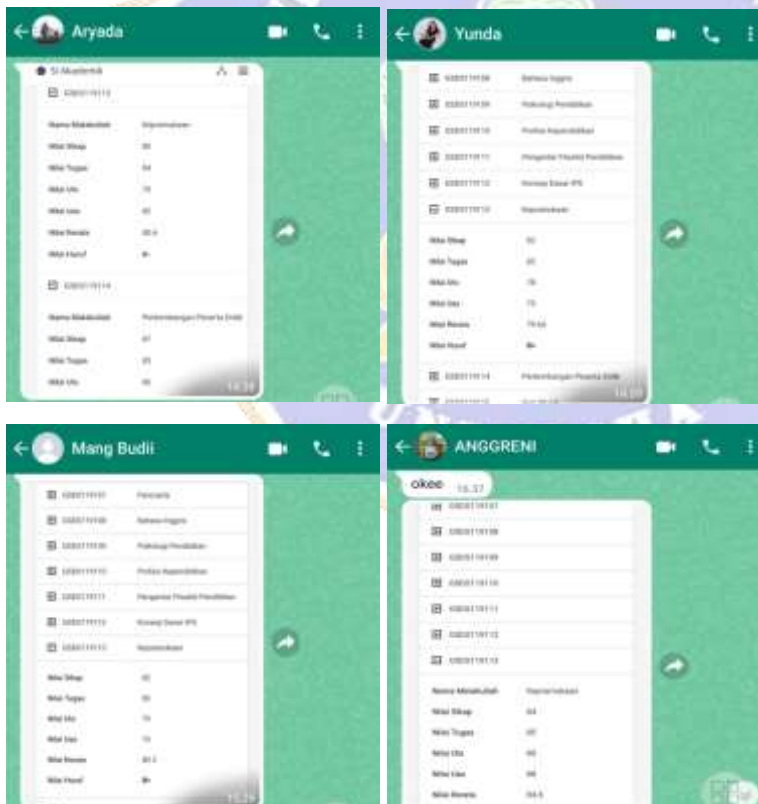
Aryada

SI Akademik

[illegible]

Nama Matakuliah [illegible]
Nilai Sikap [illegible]
Nilai Tugas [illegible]
Nilai Uts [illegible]
Nilai Uas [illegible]
Nilai Rerata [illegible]
Nilai Huruf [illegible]

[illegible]

Nama Matakuliah Perkembangan Peserta Didik
Nilai Sikap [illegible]
Nilai Tugas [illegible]
Nilai Uts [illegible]

14.38

Yunda

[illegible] Bahasa Inggris
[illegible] Psikologi Pendidikan
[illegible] Profesi Kependidikan
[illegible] Pengantar Filsafat Pendidikan
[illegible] Konsep Dasar IPS
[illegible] Kepemimpinan

Nilai Sikap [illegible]
Nilai Tugas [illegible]
Nilai Uts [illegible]
Nilai Uas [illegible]
Nilai Rerata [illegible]
Nilai Huruf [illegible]

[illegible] Perkembangan Peserta Didik

14.38

Mang Budii

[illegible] Pancasila
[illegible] Bahasa Inggris
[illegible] Psikologi Pendidikan
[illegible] Profesi Kependidikan
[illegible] Pengantar Filsafat Pendidikan
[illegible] Konsep Dasar IPS
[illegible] Kepemimpinan

Nilai Sikap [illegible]
Nilai Tugas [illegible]
Nilai Uts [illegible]
Nilai Uas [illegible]
Nilai Rerata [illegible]
Nilai Huruf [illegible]

15.29

ANGGRENI

okee 16.37

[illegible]
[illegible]
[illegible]
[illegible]
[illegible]
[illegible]
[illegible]

Nama Matakuliah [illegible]
Nilai Sikap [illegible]
Nilai Tugas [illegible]
Nilai Uts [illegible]
Nilai Uas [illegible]
Nilai Rerata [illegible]